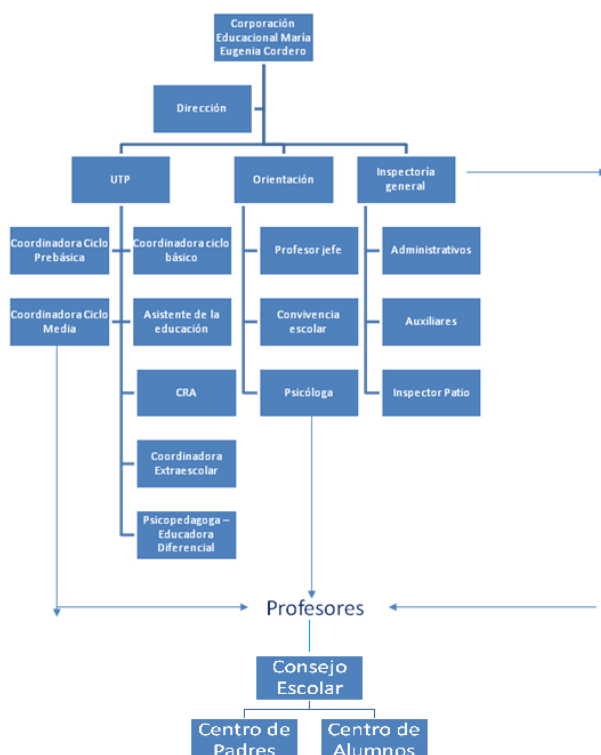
Corporación Educacional María Eugenia Cordero

Dirección

UTP

Orientación

Inspectoría general

Coordinadora Ciclo Prebásica

Coordinadora ciclo básico

Coordinadora Ciclo Media

Asistente de la educación

CRA

Coordinadora Extraescolar

Psicopedagoga – Educadora Diferencial

Profesor jefe

Convivencia escolar

Psicóloga

Administrativos

Auxiliares

Inspector Patio

Profesores

Consejo Escolar

Centro de Padres

Centro de Alumnos